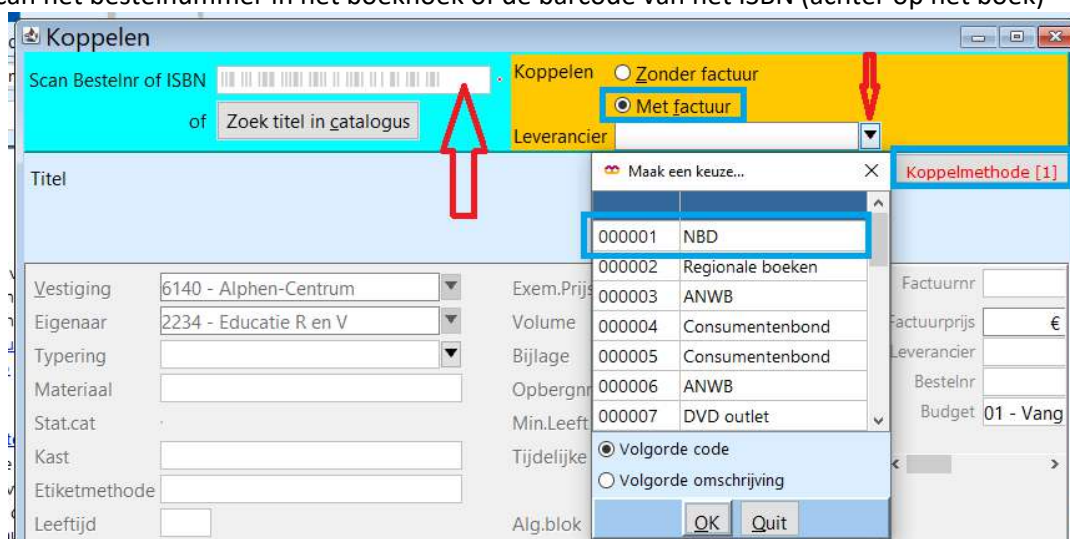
can het bestelnummer in het boekhoek of de barcode van het ISBN (achter op het boek)

Koppelen

Scan Bestelnr of ISBN

of Zoek titel in catalogus

Koppelen ○ Zonder factuur
◉ Met factuur

Leverancier

Titel

Maak een keuze...

Koppelmethode [1]

| | |
|---|---|
| 000001 | NBD |
| 000002 | Regionale boeken |
| 000003 | ANWB |
| 000004 | Consumentenbond |
| 000005 | Consumentenbond |
| 000006 | ANWB |
| 000007 | DVD outlet |

◉ Volgorde code
○ Volgorde omschrijving

OK Quit

Vestiging 6140 - Alphen-Centrum
Eigenaar 2234 - Educatie R en V
Typering
Materiaal
Stat.cat
Kast
Etiketmethode
Leeftijd

Exem.Prijs
Volume
Bijlage
Opbergnr
Min.Leeft
Tijdelijke
Alg.blok

Factuurnr
Factuurprijs €
Leverancier
Bestelnr
Budget 01 - Vang